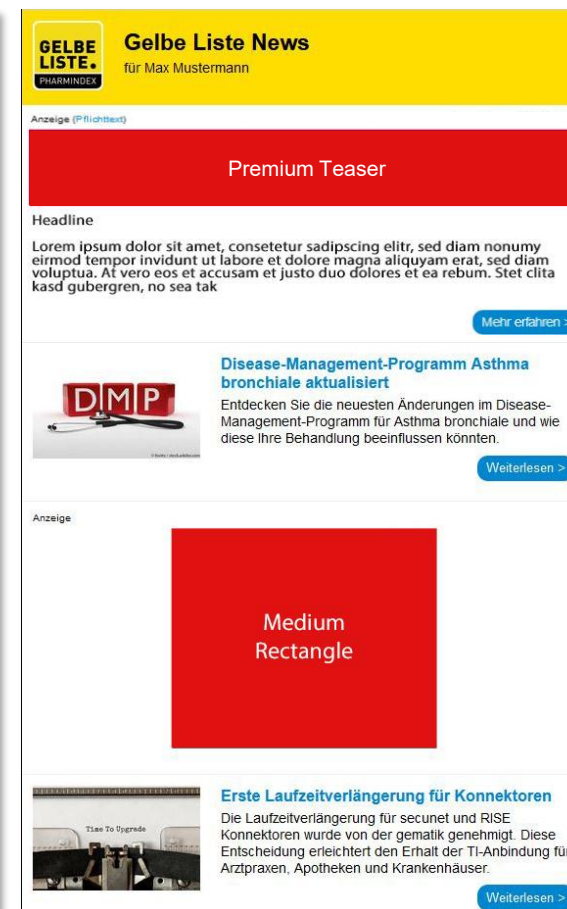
GELBE LISTE. PHARMINDEX

Gelbe Liste News
für Max Mustermann

Anzeige (Pflichttext)

Premium Teaser

Headline

Lorem ipsum dolor sit amet, consetetur sadipscing elitr, sed diam nonumy eirmod tempor invidunt ut labore et dolore magna aliquyam erat, sed diam voluptua. At vero eos et accusam et justo duo dolores et ea rebum. Stet clita kasd gubergren, no sea tak

Mehr erfahren >

DMP

Disease-Management-Programm Asthma bronchiale aktualisiert

Entdecken Sie die neuesten Änderungen im Disease-Management-Programm für Asthma bronchiale und wie diese Ihre Behandlung beeinflussen könnten.

Weiterlesen >

Anzeige

Medium Rectangle

Time To Upgrade

Erste Laufzeitverlängerung für Konnektoren

Die Laufzeitverlängerung für secunet und RISE Konnektoren wurde von der gematik genehmigt. Diese Entscheidung erleichtert den Erhalt der TI-Anbindung für Arztpraxen, Apotheken und Krankenhäuser.

Weiterlesen >